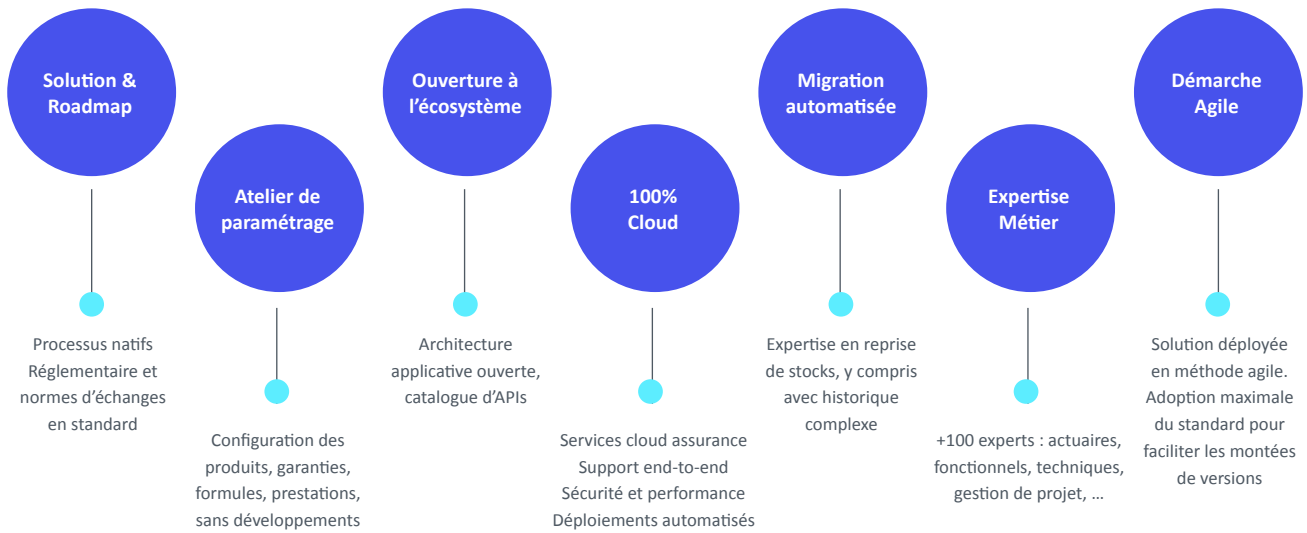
Solution & Roadmap

Processus natifs
Réglementaire et normes d'échanges en standard

Atelier de paramétrage

Configuration des produits, garanties, formules, prestations, sans développements

Ouverture à l'écosystème

Architecture applicative ouverte, catalogue d'APIs

100% Cloud

Services cloud assurance
Support end-to-end
Sécurité et performance
Déploiements automatisés

Migration automatisée

Expertise en reprise de stocks, y compris avec historique complexe

Expertise Métier

+100 experts : actuaires, fonctionnels, techniques, gestion de projet, …

Démarche Agile

Solution déployée en méthode agile. Adoption maximale du standard pour faciliter les montées de versions